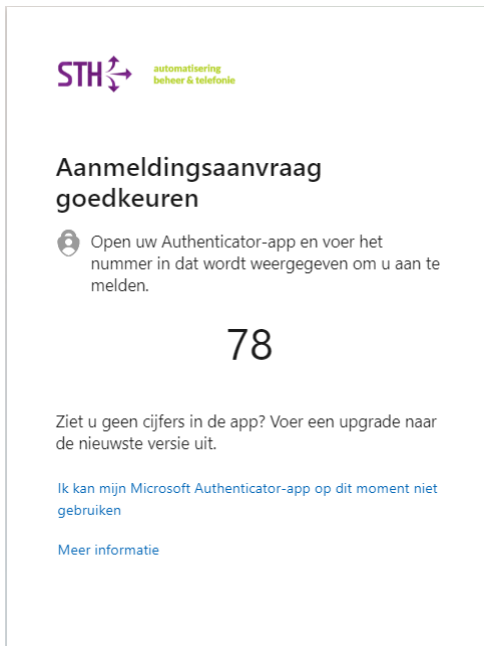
STH
automatisering
beheer & telefonie

Aanmeldingsaanvraag goedkeuren

Open uw Authenticator-app en voer het nummer in dat wordt weergegeven om u aan te melden.

78

Ziet u geen cijfers in de app? Voer een upgrade naar de nieuwste versie uit.

Ik kan mijn Microsoft Authenticator-app op dit moment niet gebruiken

Meer informatie